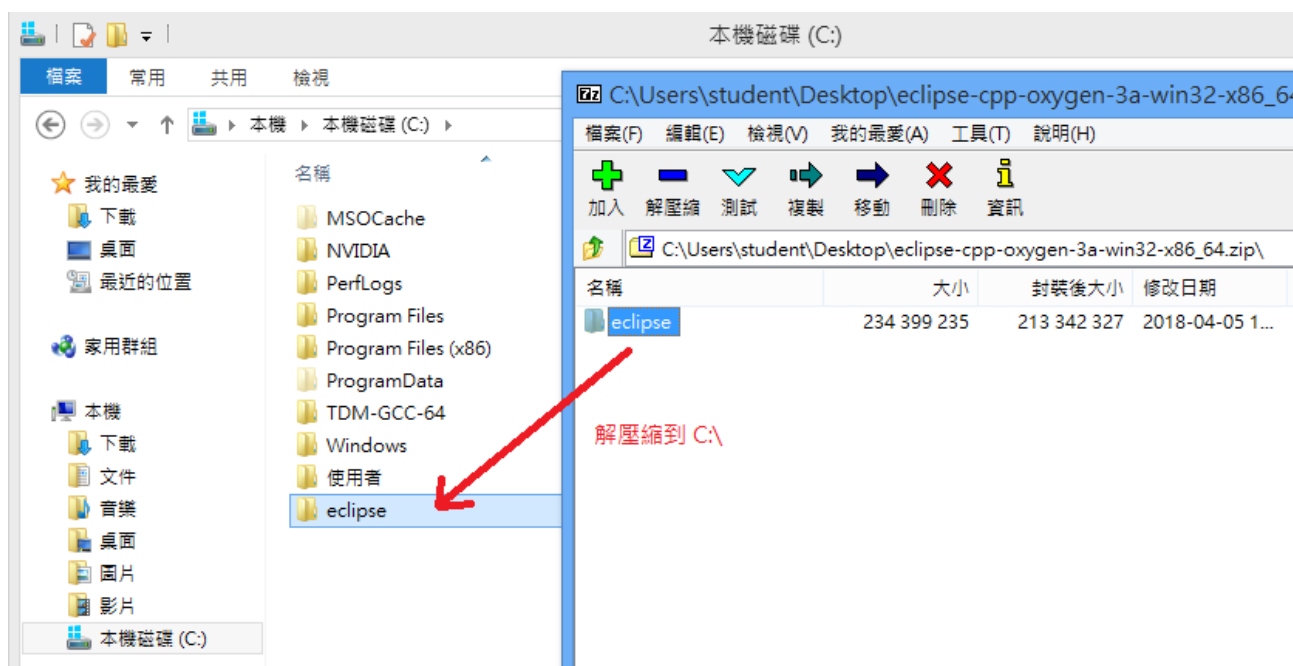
本機磁碟 (C:)

檔案 常用 共用 檢視

本機 › 本機磁碟 (C:) ›

我的最愛
下載
桌面
最近的位置

家用群組

本機
下載
文件
音樂
桌面
圖片
影片
本機磁碟 (C:)

名稱
MSOCache
NVIDIA
PerfLogs
Program Files
Program Files (x86)
ProgramData
TDM-GCC-64
Windows
使用者
eclipse

C:\Users\student\Desktop\eclipse-cpp-oxygen-3a-win32-x86_64

檔案(F) 編輯(E) 檢視(V) 我的最愛(A) 工具(T) 說明(H)

加入 解壓縮 測試 複製 移動 刪除 資訊

C:\Users\student\Desktop\eclipse-cpp-oxygen-3a-win32-x86_64.zip\

| 名稱 | 大小 | 封裝後大小 | 修改日期 |
|---|---|---|---|
| eclipse | 234 399 235 | 213 342 327 | 2018-04-05 1... |

解壓縮到 C:\